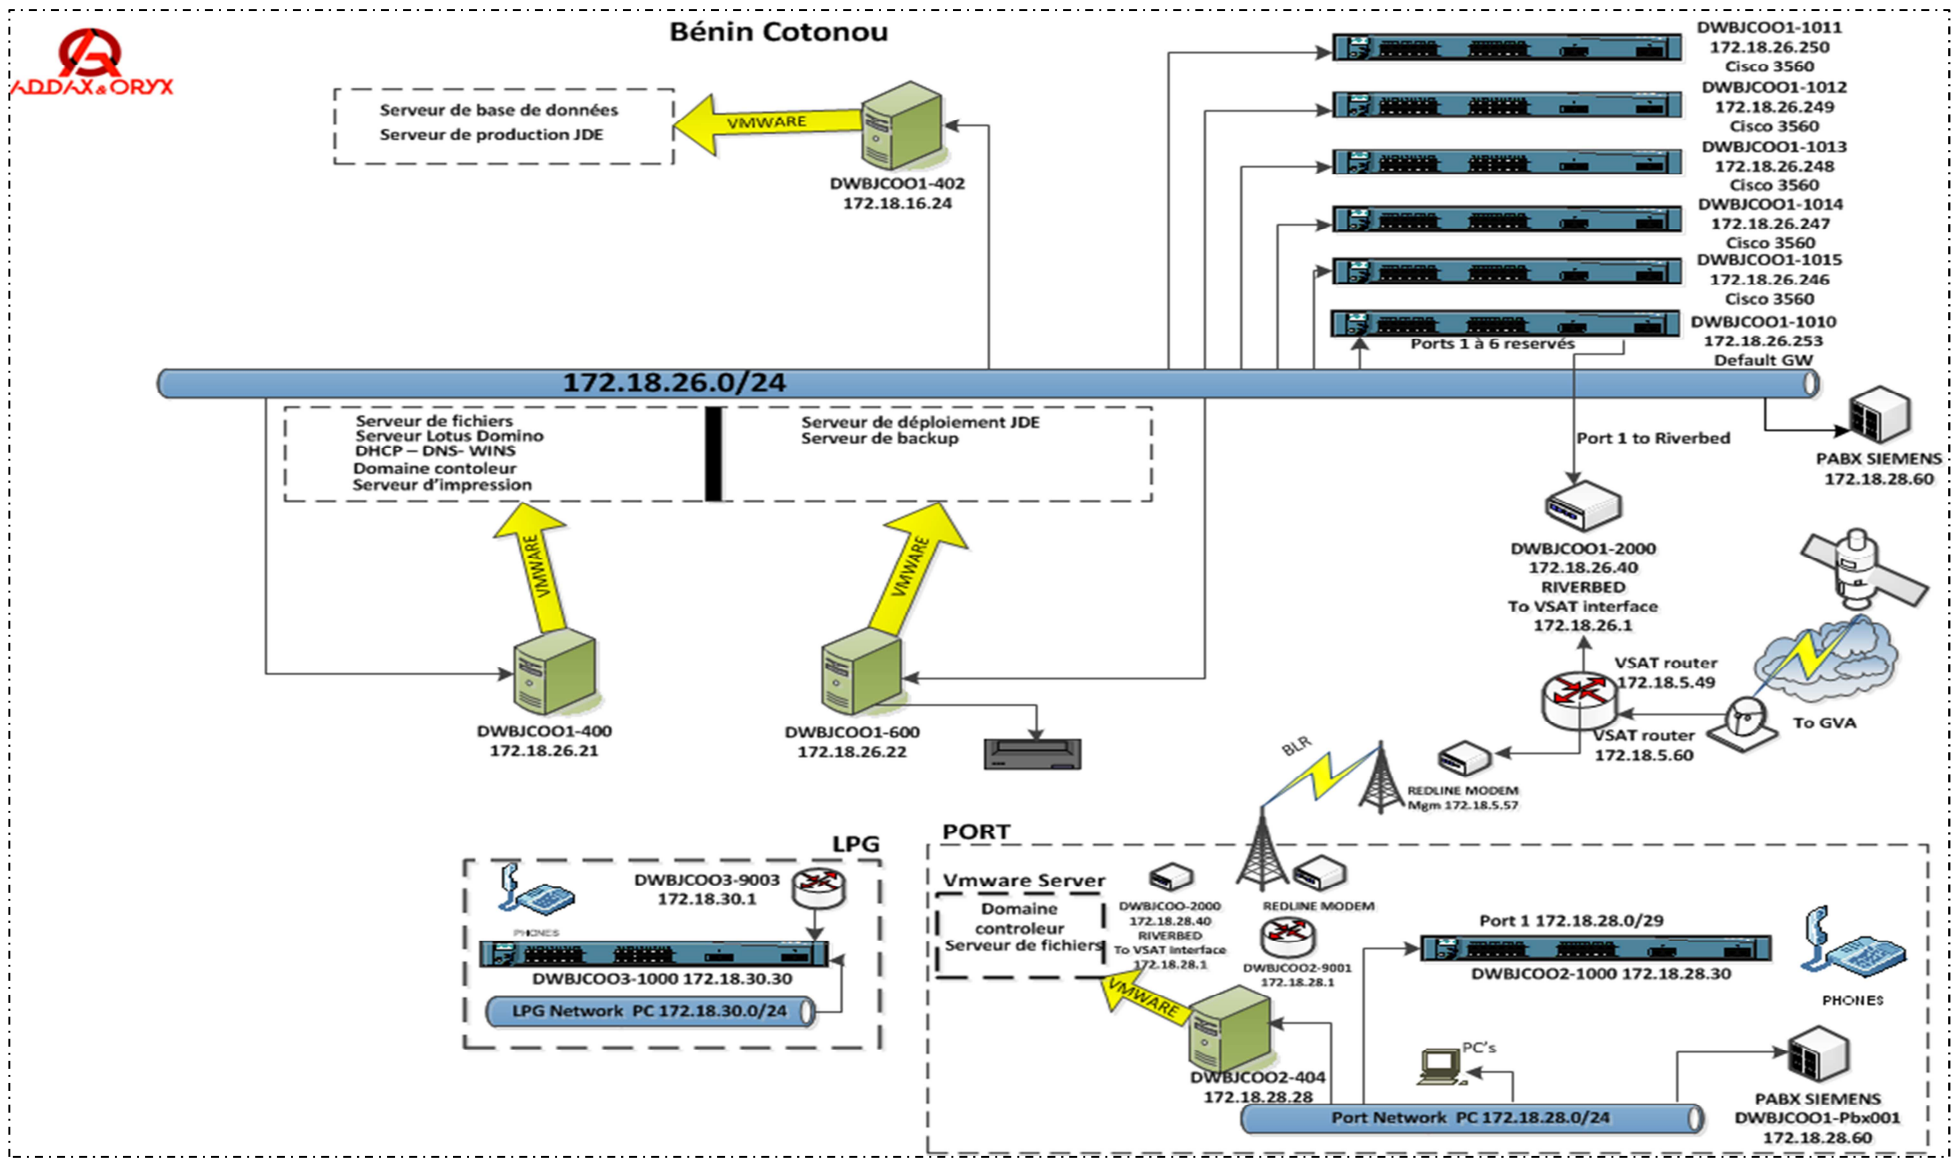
ADDAX & ORYX

Bénin Cotonou

Serveur de base de données
Serveur de production JDE

VMWARE

DWBJCOO1-402
172.18.16.24

DWBJCOO1-1011
172.18.26.250
Cisco 3560

DWBJCOO1-1012
172.18.26.249
Cisco 3560

DWBJCOO1-1013
172.18.26.248
Cisco 3560

DWBJCOO1-1014
172.18.26.247
Cisco 3560

DWBJCOO1-1015
172.18.26.246
Cisco 3560

DWBJCOO1-1010
172.18.26.253
Default GW

Ports 1 à 6 reservés

172.18.26.0/24

Serveur de fichiers
Serveur Lotus Domino
DHCP – DNS- WINS
Domaine contoleur
Serveur d'impression

Serveur de déploiement JDE
Serveur de backup

Port 1 to Riverbed

PABX SIEMENS
172.18.28.60

VMWARE

VMWARE

DWBJCOO1-2000
172.18.26.40
RIVERBED
To VSAT interface
172.18.26.1

VSAT router
172.18.5.49

To GVA

VSAT router
172.18.5.60

DWBJCOO1-400
172.18.26.21

DWBJCOO1-600
172.18.26.22

BLR

REDLINE MODEM
Mgm 172.18.5.57

LPG

PORT

DWBJCOO3-9003
172.18.30.1

PHONES

DWBJCOO3-1000 172.18.30.30

LPG Network PC 172.18.30.0/24

Vmware Server

Domaine controleur
Serveur de fichiers

DWBJCOO-2000
172.18.28.40
RIVERBED
To VSAT Interface
172.18.28.1

REDLINE MODEM

DWBJCOO2-9001
172.18.28.1

Port 1 172.18.28.0/29

DWBJCOO2-1000 172.18.28.30

PHONES

VMWARE

DWBJCOO2-404
172.18.28.28

PC's

Port Network PC 172.18.28.0/24

PABX SIEMENS
DWBJCOO1-Pbx001
172.18.28.60